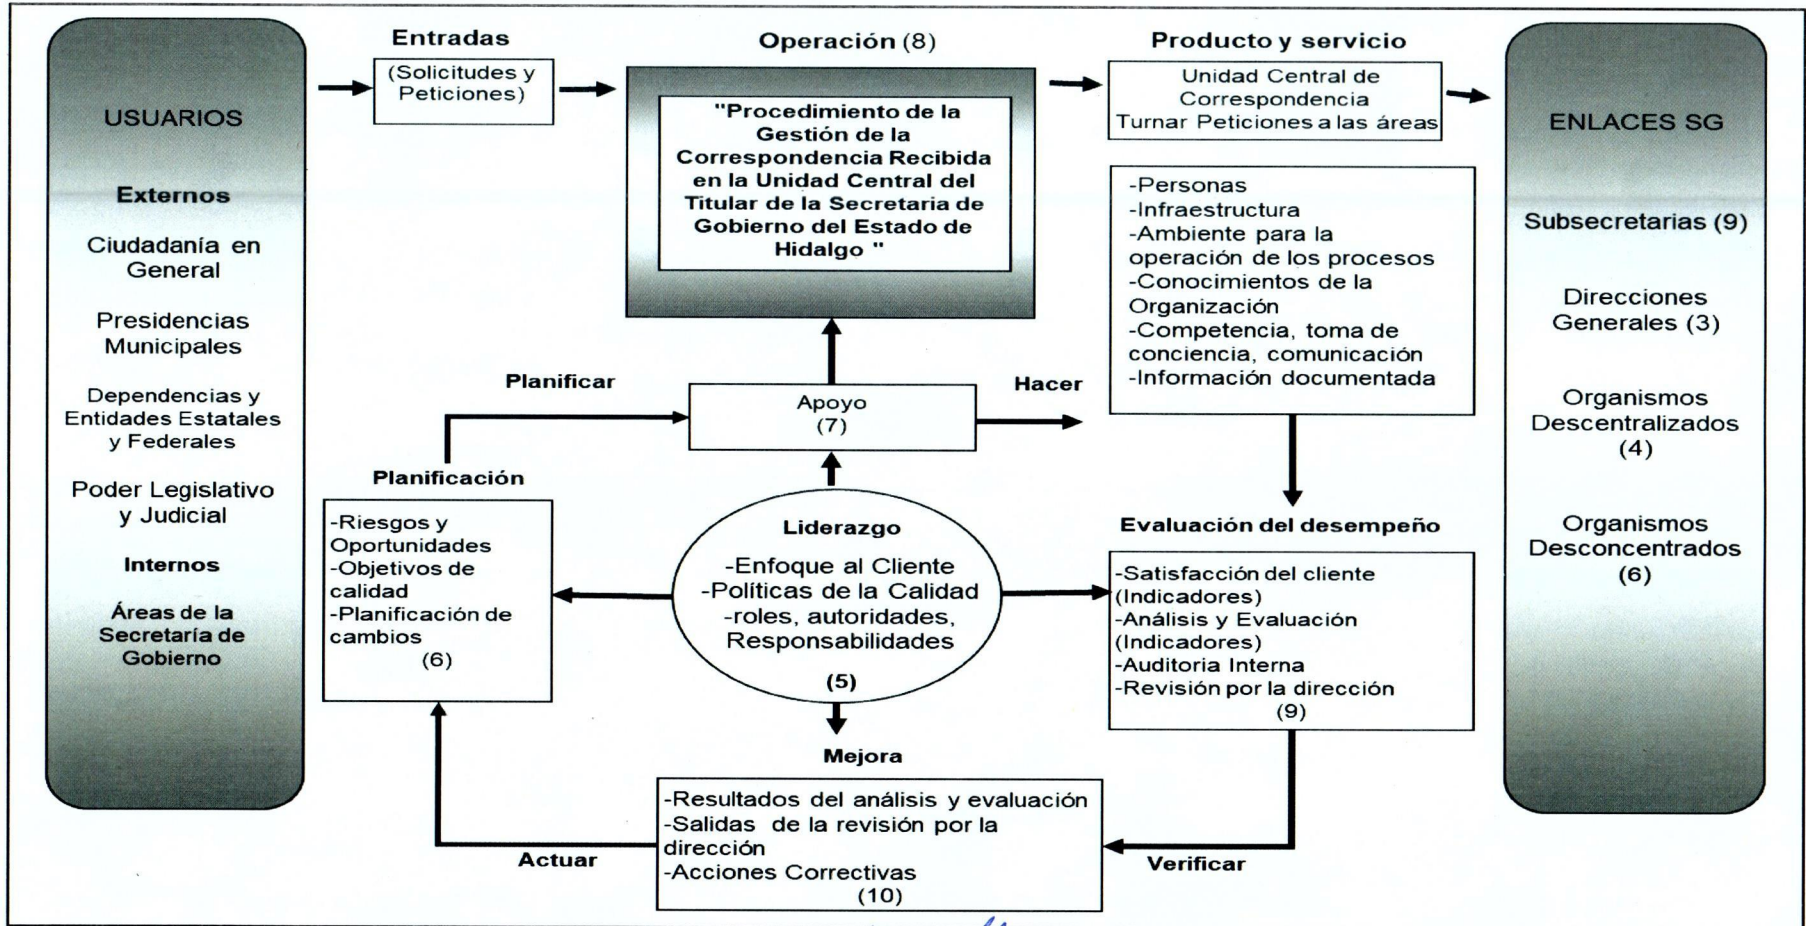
USUARIOS

Externos

Ciudadanía en General

Presidencias Municipales

Dependencias y Entidades Estatales y Federales

Poder Legislativo y Judicial

Internos

Áreas de la Secretaría de Gobierno

Entradas

(Solicitudes y Peticiones)

Operación (8)

"Procedimiento de la Gestión de la Correspondencia Recibida en la Unidad Central del Titular de la Secretaria de Gobierno del Estado de Hidalgo "

Producto y servicio

Unidad Central de Correspondencia
Turnar Peticiones a las áreas

-Personas
-Infraestructura
-Ambiente para la operación de los procesos
-Conocimientos de la Organización
-Competencia, toma de conciencia, comunicación
-Información documentada

ENLACES SG

Subsecretarias (9)

Direcciones Generales (3)

Organismos Descentralizados (4)

Organismos Desconcentrados (6)

Planificar

Apoyo
(7)

Hacer

Planificación

-Riesgos y Oportunidades
-Objetivos de calidad
-Planificación de cambios
(6)

Liderazgo

-Enfoque al Cliente
-Políticas de la Calidad
-roles, autoridades, Responsabilidades

(5)

Evaluación del desempeño

-Satisfacción del cliente (Indicadores)
-Análisis y Evaluación (Indicadores)
-Auditoria Interna
-Revisión por la dirección
(9)

Mejora

-Resultados del análisis y evaluación
-Salidas de la revisión por la dirección
-Acciones Correctivas
(10)

Actuar

Verificar